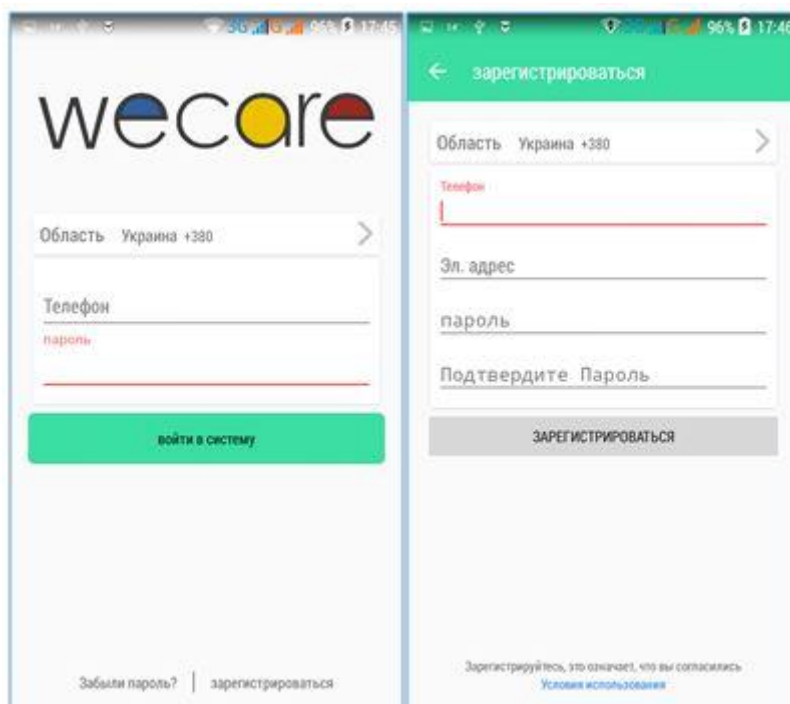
96% 17:45

wecare

Область Украина +380

Телефон

пароль

войти в систему

Забыли пароль? | зарегистрироваться

96% 17:46

зарегистрироваться

Область Украина +380

Телефон

Эл. адрес

пароль

Подтвердите Пароль

ЗАРЕГИСТРИРОВАТЬСЯ

Зарегистрируйтесь, это означает, что вы согласились
Условия использования